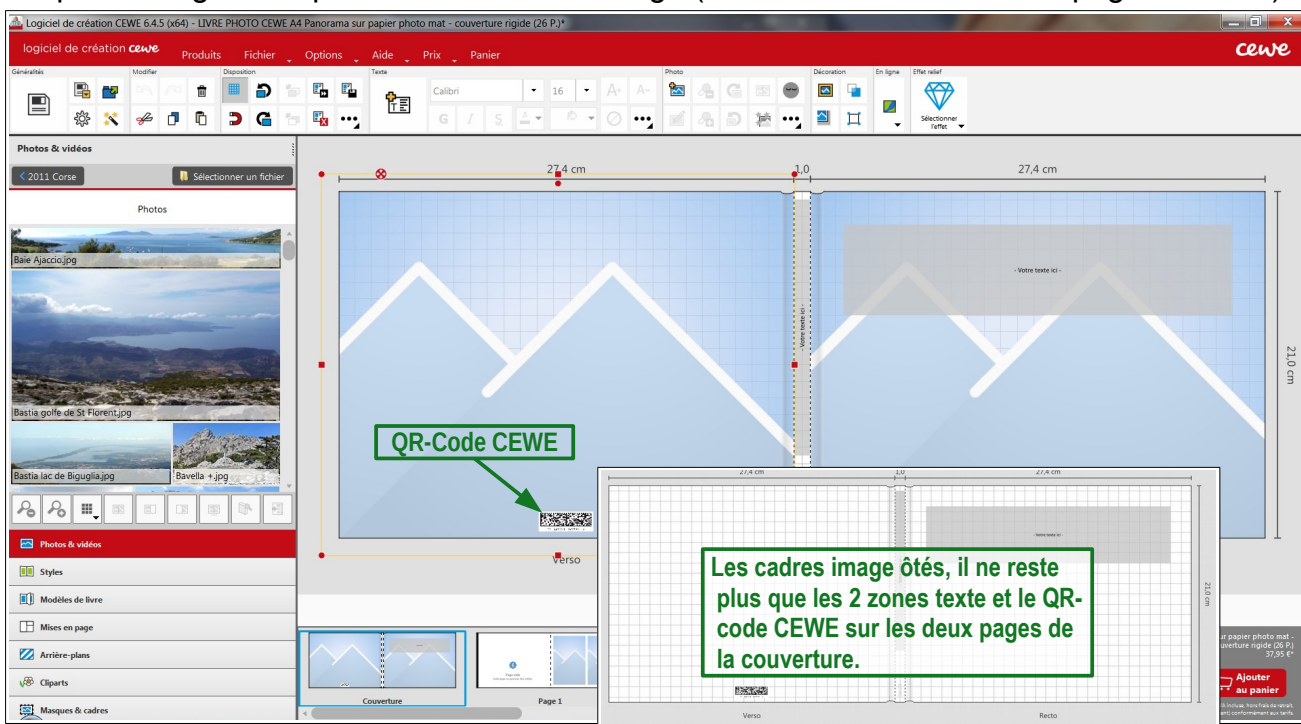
Logiciel de création CEWE 6.4.5 (x64) - LIVRE PHOTO CEWE A4 Panorama sur papier photo mat - couverture rigide (26 P.)*

logiciel de création cewe Produits Fichier Options Aide Prix Panier cewe

Généralités Modifier Disposition Texte Photo Décoration En ligne Effet relief

Calibri 16

Sélectionner l'effet

Photos & vidéos

2011 Corse Sélectionner un fichier

Photos

Baie Ajaccio.jpg

Bastia golfe de St Florent.jpg

Bastia lac de Biguglia.jpg Bavella +.jpg

Photos & vidéos

Styles

Modèles de livre

Mises en page

Arrière-plans

Cliparts

Masques & cadres

27,4 cm 1,0 27,4 cm

- Votre texte ici -

- Votre texte ici -

21,0 cm

QR-Code CEWE

Verso

Couverture Page 1

27,4 cm 1,0 27,4 cm

- Votre texte ici -

21,0 cm

Verso Recto

Les cadres image ôtés, il ne reste plus que les 2 zones texte et le QR-code CEWE sur les deux pages de la couverture.

ur papier photo mat - ouverture rigide (26 P.) - 37,95 €*

Ajouter au panier